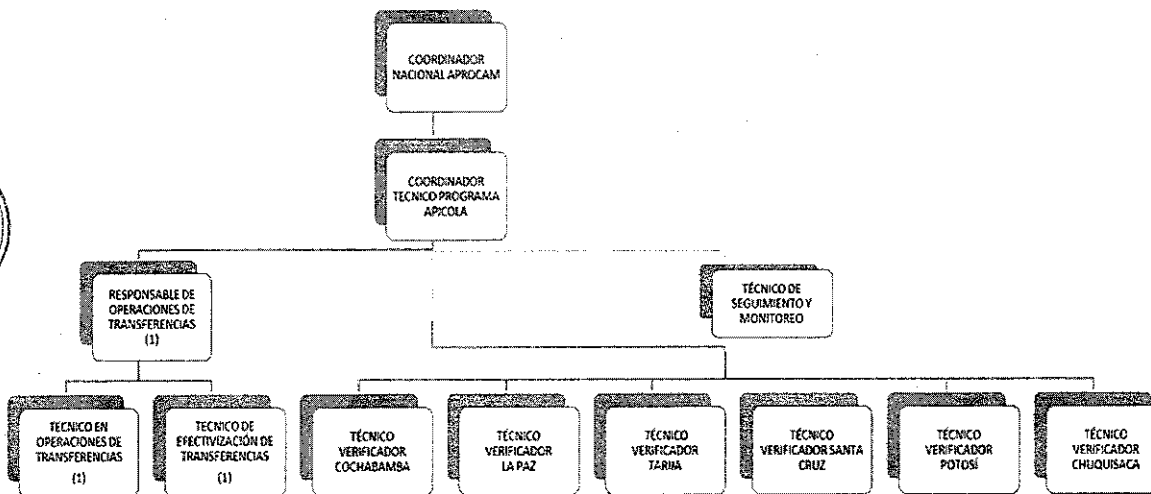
COORDINADOR NACIONAL APROCAM

COORDINADOR TECNICO PROGRAMA APICOLA

RESPONSABLE DE OPERACIONES DE TRANSFERENCIAS (1)

TÉCNICO DE SEGUIMIENTO Y MONITOREO

TECNICO EN OPERACIONES DE TRANSFERENCIAS (1)

TECNICO DE EFECTIVIZACIÓN DE TRANSFERENCIAS (1)

TÉCNICO VERIFICADOR COCHABAMBA

TÉCNICO VERIFICADOR LA PAZ

TÉCNICO VERIFICADOR TARIJA

TÉCNICO VERIFICADOR SANTA CRUZ

TÉCNICO VERIFICADOR POTOSÍ

TÉCNICO VERIFICADOR CHUQUISACA